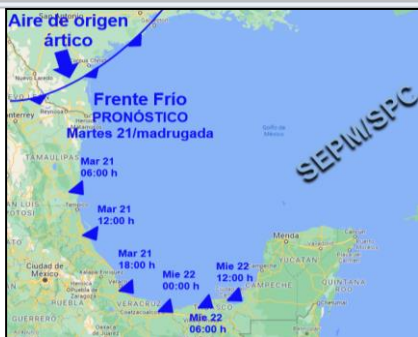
Aire de origen ártico

Frente Frío
PRONÓSTICO
Martes 21/madrugada

SEPM/SPC

Golfo de México

TAMAULIPAS

Mar 21
06:00 h

SAN LUIS POTOSÍ

Mar 21
12:00 h

Mar 21
18:00 h

Mie 22
00:00 h

Mie 22
06:00 h

Mie 22
12:00 h

Mérida

YUCATÁN

CAMPECHE

QUINTANA ROO

Ciudad de México

PUEBLA

VERACRUZ

GUERRERO

Nuevo Laredo

Monterrey

Reynosa

Coatzacoalcos

San Antonio